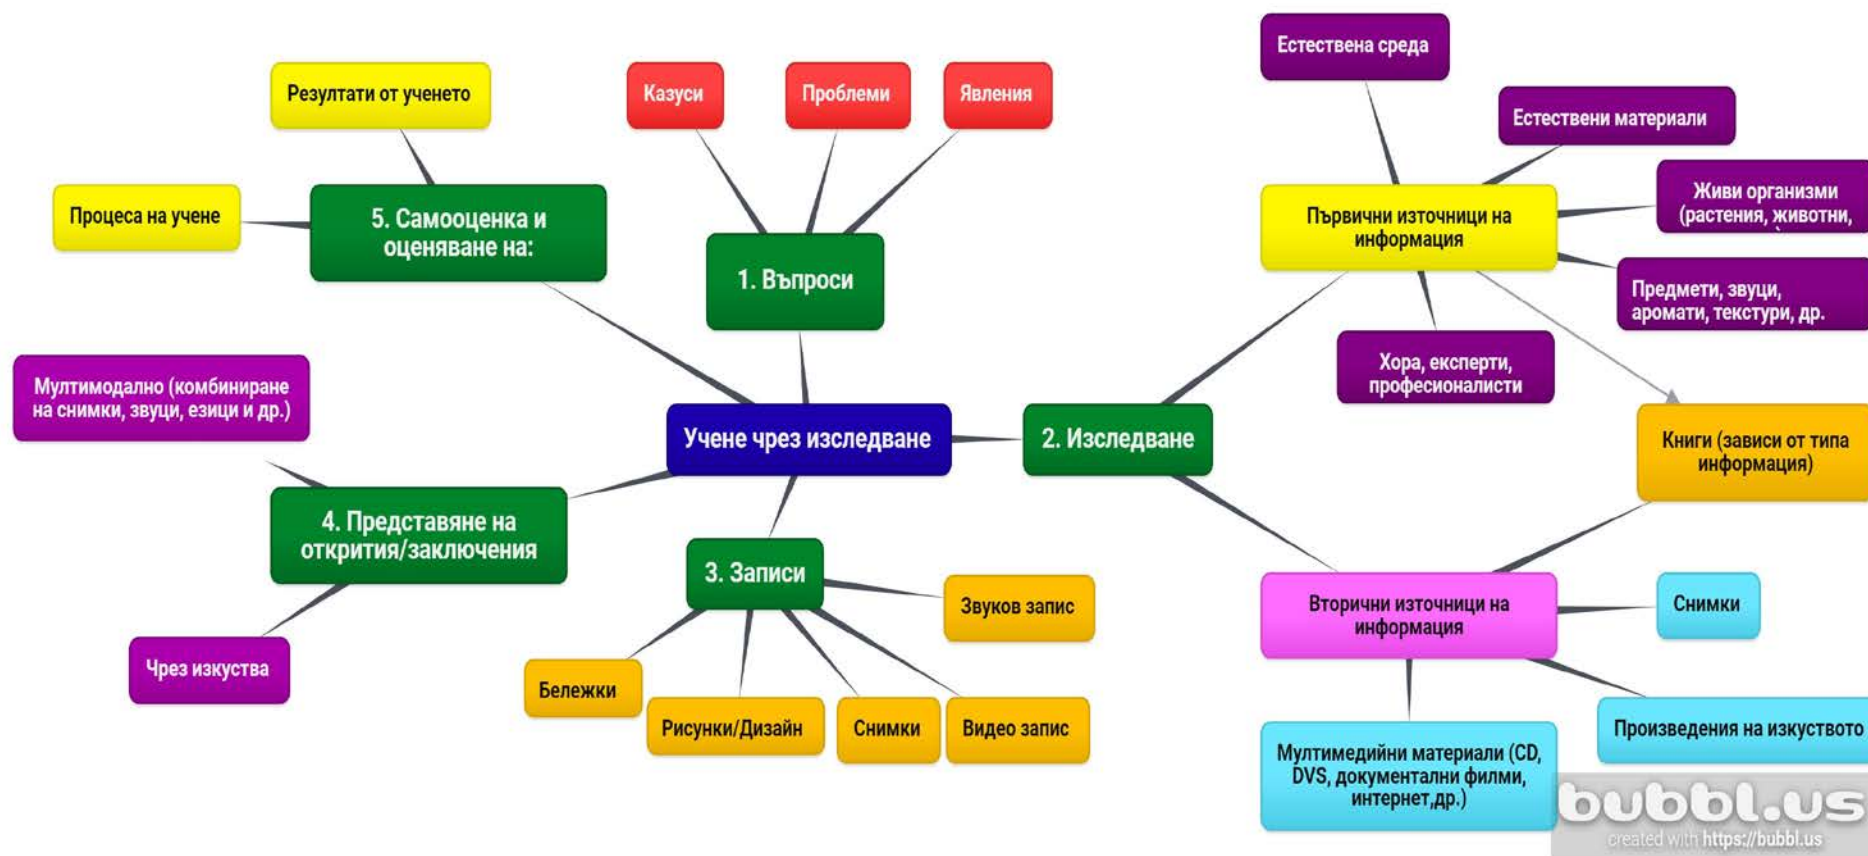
Учене чрез изследване

1. Въпроси

Казуси

Проблеми

Явления

2. Изследване

Първични източници на информация

Естествена среда

Естествени материали

Живи организми (растения, животни,

Предмети, звуци, аромати, текстури, др.

Хора, експерти, професионалисти

Книги (зависи от типа информация)

Вторични източници на информация

Снимки

Произведения на изкуството

Мултимедийни материали (CD, DVS, документални филми, интернет,др.)

3. Записи

Звуков запис

Бележки

Рисунки/Дизайн

Снимки

Видео запис

4. Представяне на открития/заключения

Мултимодално (комбиниране на снимки, звуци, езици и др.)

Чрез изкуства

5. Самооценка и оценяване на:

Резултати от ученето

Процеса на учене

bubbl.us
created with https://bubbl.us